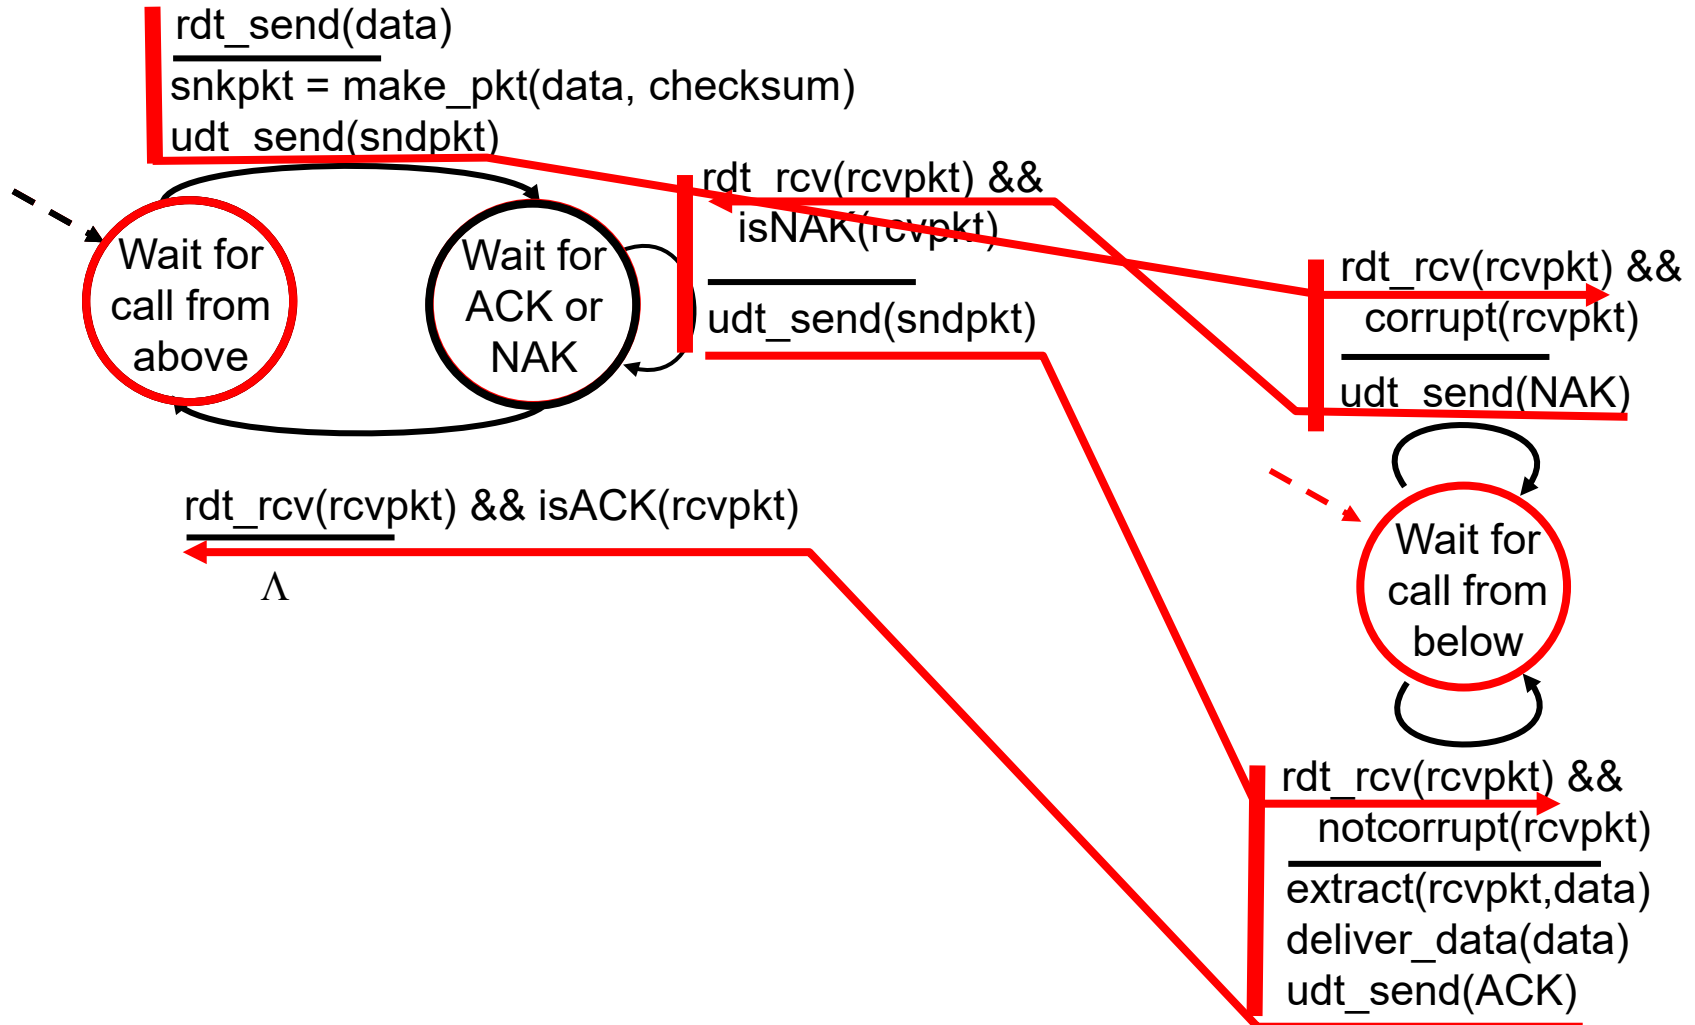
rdt_send(data)
snkpkt = make_pkt(data, checksum)
udt_send(sndpkt)

Wait for call from above

Wait for ACK or NAK

rdt_rcv(rcvpkt) && isNAK(rcvpkt)
udt_send(sndpkt)

rdt_rcv(rcvpkt) && corrupt(rcvpkt)
udt_send(NAK)

rdt_rcv(rcvpkt) && isACK(rcvpkt)
Λ

Wait for call from below

rdt_rcv(rcvpkt) && notcorrupt(rcvpkt)
extract(rcvpkt,data)
deliver_data(data)
udt_send(ACK)